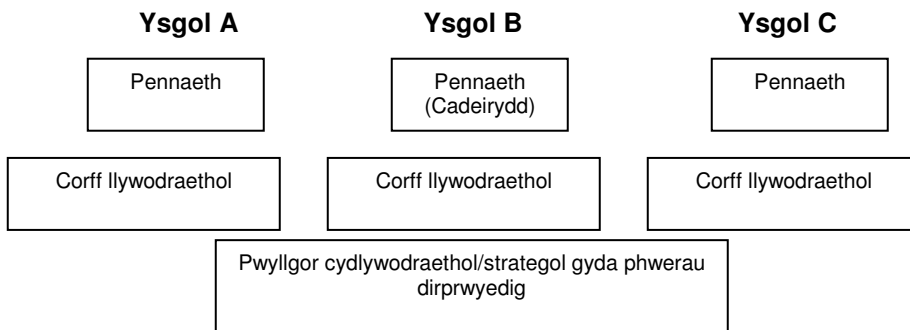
**Ysgol A**

**Ysgol B**

**Ysgol C**

Pennaeth

Pennaeth (Cadeirydd)

Pennaeth

Corff llywodraethol

Corff llywodraethol

Corff llywodraethol

Pwyllgor cydlywodraethol/strategol gyda phwerau dirprwyedig